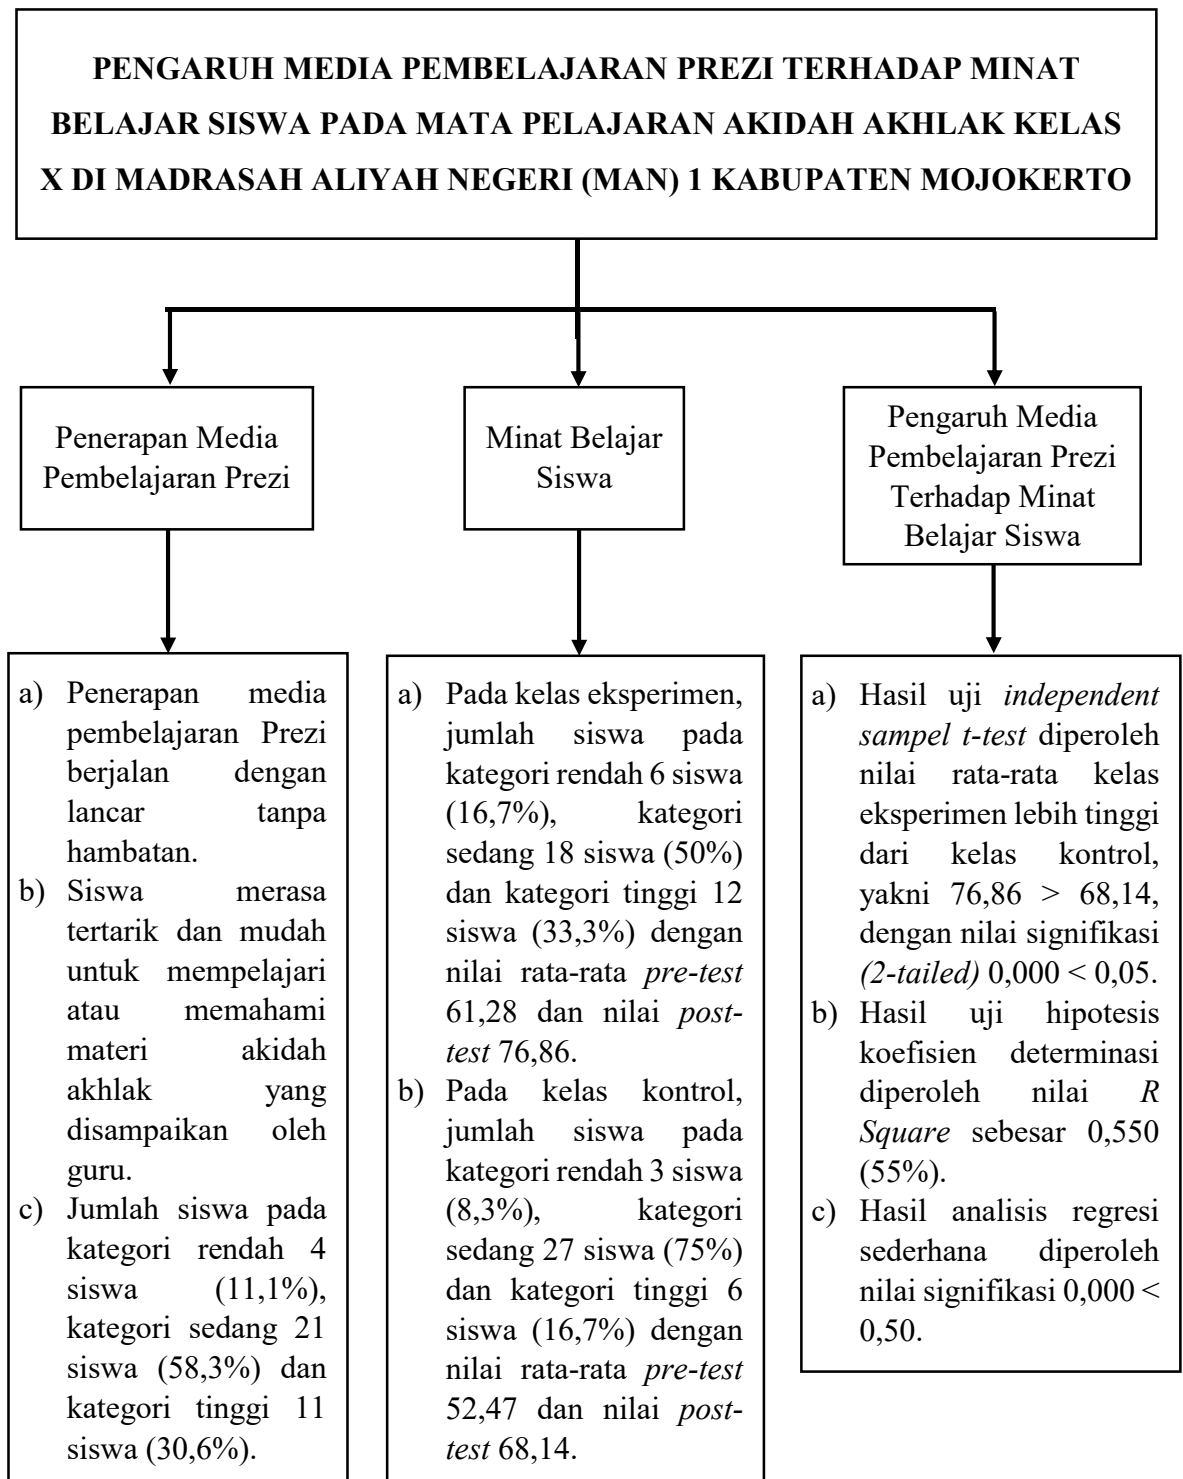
PENGARUH MEDIA PEMBELAJARAN PREZI TERHADAP MINAT BELAJAR SISWA PADA MATA PELAJARAN AKIDAH AKHLAK KELAS X DI MADRASAH ALIYAH NEGERI (MAN) 1 KABUPATEN MOJOKERTO

Penerapan Media Pembelajaran Prezi

Minat Belajar Siswa

Pengaruh Media Pembelajaran Prezi Terhadap Minat Belajar Siswa

a) Penerapan media pembelajaran Prezi berjalan dengan lancar tanpa hambatan.
b) Siswa merasa tertarik dan mudah untuk mempelajari atau memahami materi akidah akhlak yang disampaikan oleh guru.
c) Jumlah siswa pada kategori rendah 4 siswa (11,1%), kategori sedang 21 siswa (58,3%) dan kategori tinggi 11 siswa (30,6%).

a) Pada kelas eksperimen, jumlah siswa pada kategori rendah 6 siswa (16,7%), kategori sedang 18 siswa (50%) dan kategori tinggi 12 siswa (33,3%) dengan nilai rata-rata pre-test 61,28 dan nilai post-test 76,86.
b) Pada kelas kontrol, jumlah siswa pada kategori rendah 3 siswa (8,3%), kategori sedang 27 siswa (75%) dan kategori tinggi 6 siswa (16,7%) dengan nilai rata-rata pre-test 52,47 dan nilai post-test 68,14.

a) Hasil uji independent sampel t-test diperoleh nilai rata-rata kelas eksperimen lebih tinggi dari kelas kontrol, yakni 76,86 > 68,14, dengan nilai signifikasi (2-tailed) 0,000 < 0,05.
b) Hasil uji hipotesis koefisien determinasi diperoleh nilai R Square sebesar 0,550 (55%).
c) Hasil analisis regresi sederhana diperoleh nilai signifikasi 0,000 < 0,50.